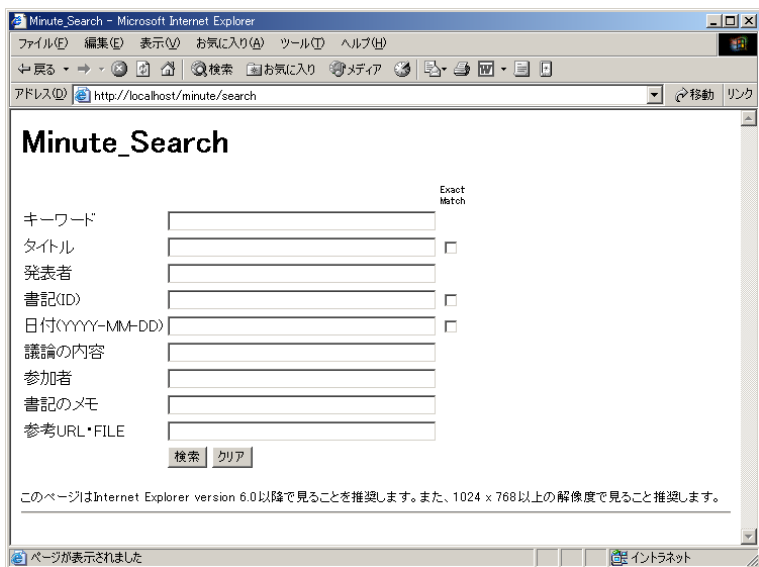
Minute_Search - Microsoft Internet Explorer

ファイル(F) 編集(E) 表示(V) お気に入り(A) ツール(T) ヘルプ(H)

戻る 検索 お気に入り メディア

アドレス(D) http://localhost/minute/search 移動 リンク

Minute_Search

Exact Match

キーワード

タイトル

発表者

書記(ID)

日付(YYYY-MM-DD)

議論の内容

参加者

書記のメモ

参考URL・FILE

検索 クリア

このページはInternet Explorer version 6.0以降で見ることを推奨します。また、1024 x 768以上の解像度で見ること推奨します。

ページが表示されました

イントラネット